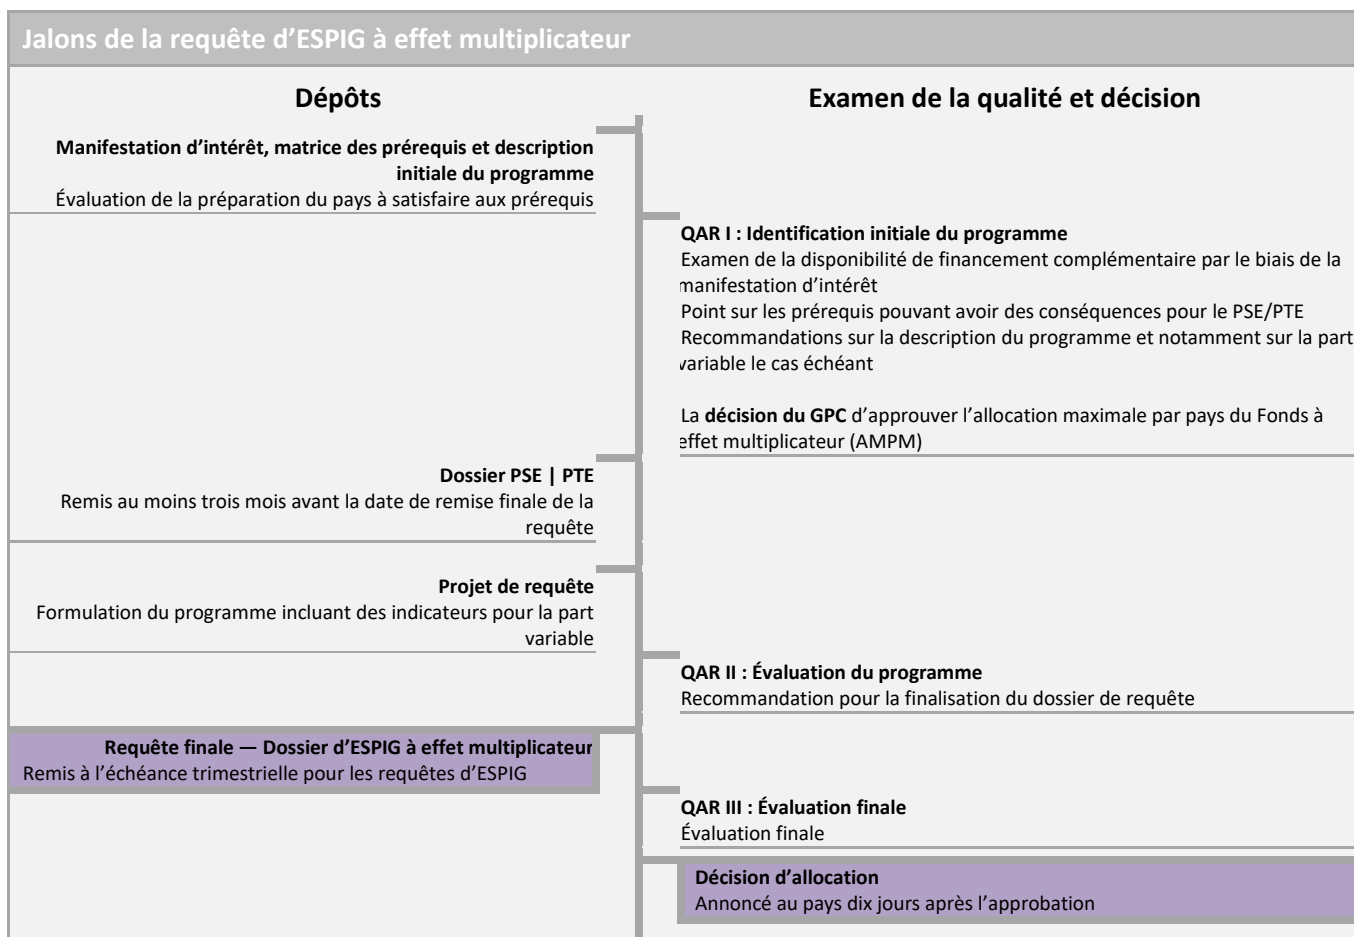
Jalons de la requête d’ESPIG à effet multiplicateur

Dépôts

Examen de la qualité et décision

**Manifestation d’intérêt, matrice des prérequis et description initiale du programme**
Évaluation de la préparation du pays à satisfaire aux prérequis

**QAR I : Identification initiale du programme**
Examen de la disponibilité de financement complémentaire par le biais de la manifestation d’intérêt
Point sur les prérequis pouvant avoir des conséquences pour le PSE/PTE
Recommandations sur la description du programme et notamment sur la part variable le cas échéant

La **décision du GPC** d’approuver l’allocation maximale par pays du Fonds à effet multiplicateur (AMPM)

**Dossier PSE | PTE**
Remis au moins trois mois avant la date de remise finale de la requête

**Projet de requête**
Formulation du programme incluant des indicateurs pour la part variable

**QAR II : Évaluation du programme**
Recommandation pour la finalisation du dossier de requête

**Requête finale — Dossier d’ESPIG à effet multiplicateur**
Remis à l’échéance trimestrielle pour les requêtes d’ESPIG

**QAR III : Évaluation finale**
Évaluation finale

**Décision d’allocation**
Annoncé au pays dix jours après l’approbation